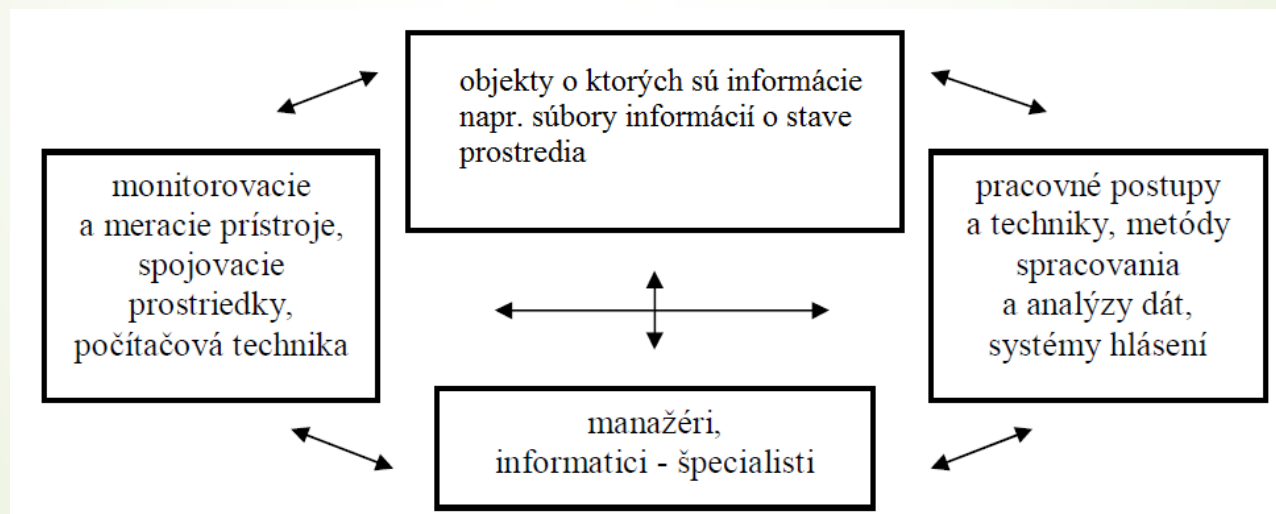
objekty o ktorých sú informácie napr. súbory informácií o stave prostredia

monitorovacie a meracie prístroje, spojovacie prostriedky, počítačová technika

pracovné postupy a techniky, metódy spracovania a analýzy dát, systémy hlásení

manažéri, informatici - špecialisti